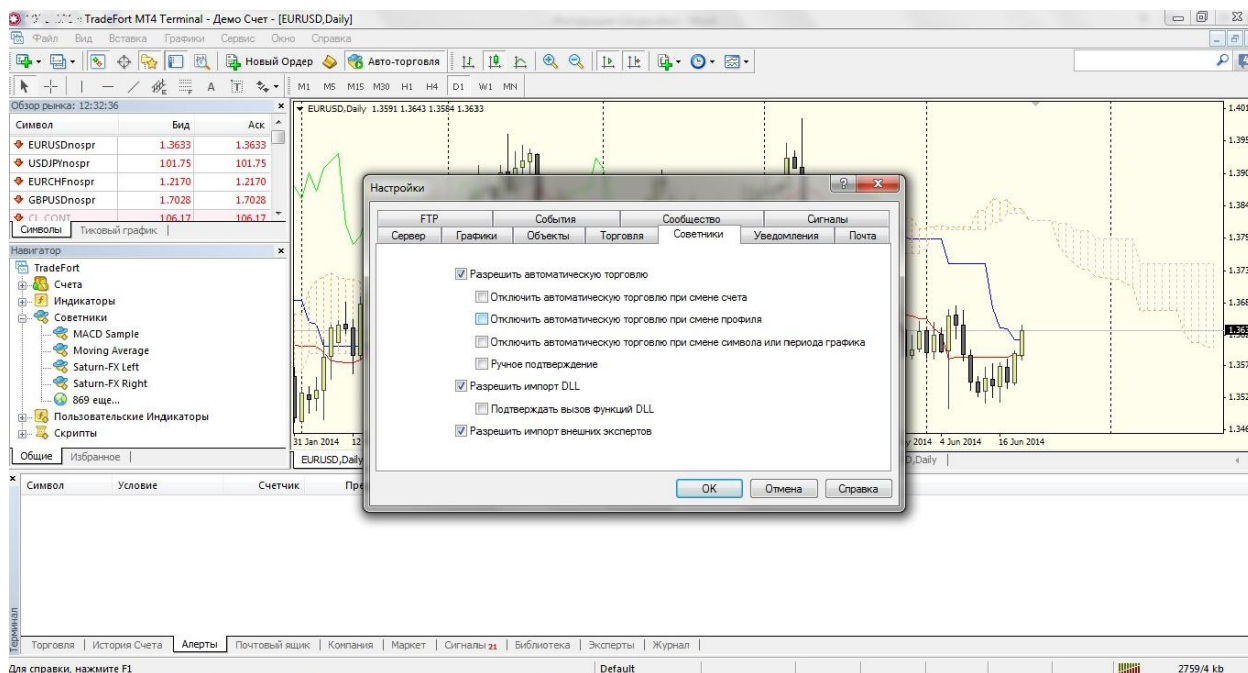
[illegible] - TradeFort MT4 Terminal - Демо Счет - [EURUSD,Daily]

Файл Вид Вставка Графики Сервис Окно Справка

Новый Ордер Авто-торговля

M1 M5 M15 M30 H1 H4 D1 W1 MN

Обзор рынка: 12:32:36

| Символ | Бид | Аск |
|---|---|---|
| EURUSDnospr | 1.3633 | 1.3633 |
| USDJPYnospr | 101.75 | 101.75 |
| EURCHFnospr | 1.2170 | 1.2170 |
| GBPUSDnospr | 1.7028 | 1.7028 |
| CL_CONT | 106.17 | 106.17 |

Символы Тиковый график

Навигатор

TradeFort
Счета
Индикаторы
Советники
MACD Sample
Moving Average
Saturn-FX Left
Saturn-FX Right
869 еще...
Пользовательские Индикаторы
Скрипты

Общие Избранное

EURUSD,Daily 1.3591 1.3643 1.3584 1.3633

31 Jan 2014 12 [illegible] y 2014 4 Jun 2014 16 Jun 2014

EURUSD,Daily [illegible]D,Daily

1.401 1.395 1.390 1.384 1.379 1.373 1.368 1.363 1.357 1.352 1.346

Настройки

FTP События Сообщество Сигналы
Сервер Графики Объекты Торговля Советники Уведомления Почта

Разрешить автоматическую торговлю
Отключить автоматическую торговлю при смене счета
Отключить автоматическую торговлю при смене профиля
Отключить автоматическую торговлю при смене символа или периода графика
Ручное подтверждение
Разрешить импорт DLL
Подтверждать вызов функций DLL
Разрешить импорт внешних экспертов

OK Отмена Справка

Символ Условие Счетчик Пре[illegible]

Терминал

Торговля | История Счета | Алерты | Почтовый ящик | Компания | Маркет | Сигналы 21 | Библиотека | Эксперты | Журнал

Для справки, нажмите F1 Default 2759/4 kb